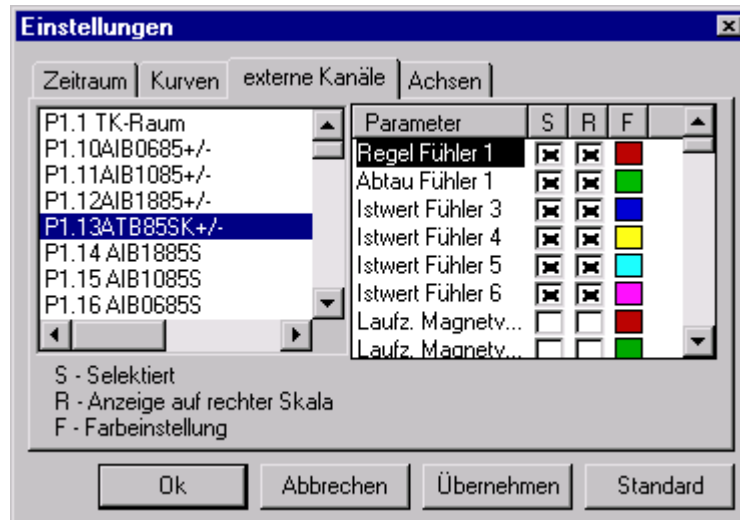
Einstellungen

Zeitraum | Kurven | externe Kanäle | Achsen

P1.1 TK-Raum
P1.10AIB0685+/-
P1.11AIB1085+/-
P1.12AIB1885+/-
P1.13ATB85SK+/-
P1.14 AIB1885S
P1.15 AIB1085S
P1.16 AIB0685S

| Parameter | S | R | F |
|---|---|---|---|
| Regel Fühler 1 | ☒ | ☒ | |
| Abtau Fühler 1 | ☒ | ☒ | |
| Istwert Fühler 3 | ☒ | ☒ | |
| Istwert Fühler 4 | ☒ | ☒ | |
| Istwert Fühler 5 | ☒ | ☒ | |
| Istwert Fühler 6 | ☒ | ☒ | |
| Laufz. Magnetv... | ☐ | ☐ | |
| Laufz. Magnetv... | ☐ | ☐ | |

S - Selektiert
R - Anzeige auf rechter Skala
F - Farbeinstellung

Ok | Abbrechen | Übernehmen | Standard